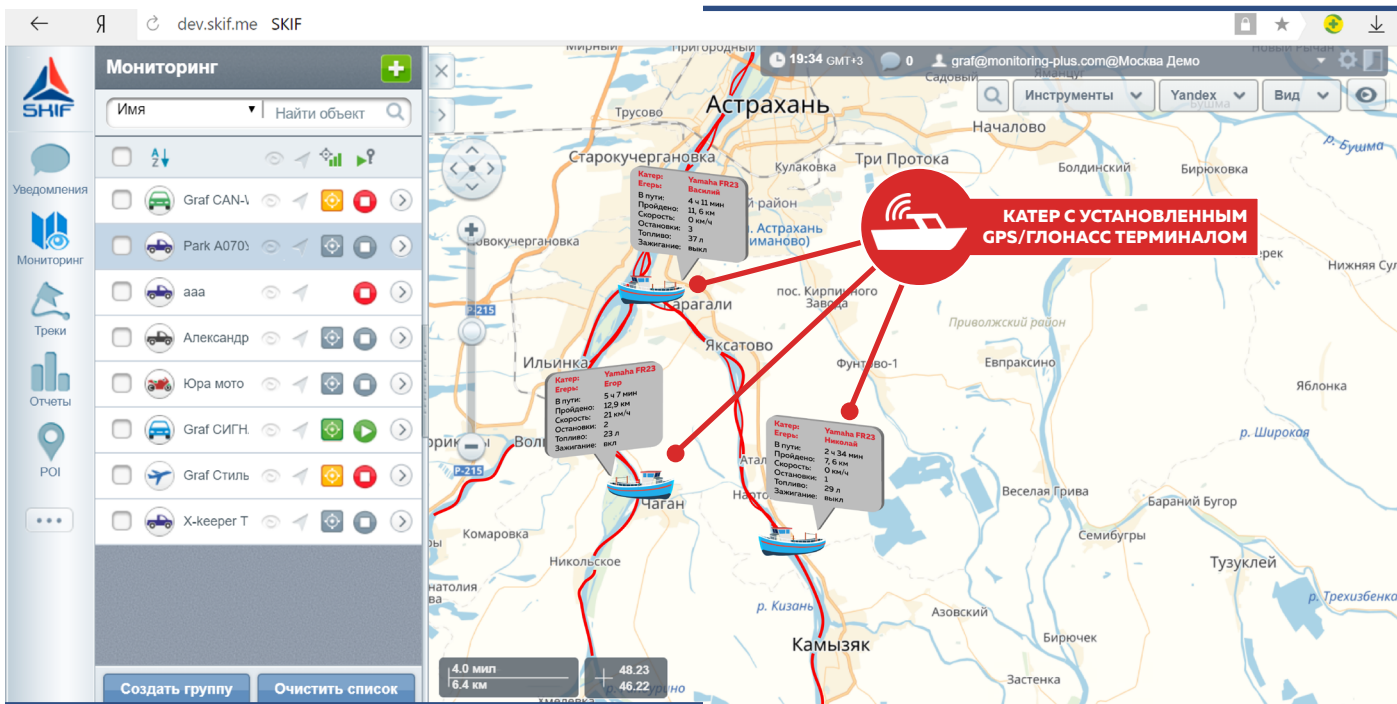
Я dev.skif.me SKIF

SKIF

Уведомления

Мониторинг

Треки

Отчеты

POI

Мониторинг

Имя

Найти объект

Graf CAN-\

Park A070

aaa

Александр

Юра мото

Graf СИГН.

Graf Стиль

X-keeper T

Создать группу

Очистить список

19:34 GMT+3 0 graf@monitoring-plus.com@Москва Демо

Инструменты Yandex Вид

Астрахань

Трусово

Началово

Старокучергановка

Кулакова

Три Протока

Болдинский

Бирюковка

р. Бушма

Новокучергановка

Астрахань (Нариманово)

Карагали

пос. Кирпичного Завода

Приволжский район

Ильинка

Яксатово

Фунтово-1

Евпраксино

Яблонка

Нижняя Сул

Волга

р. Широкая

Чаган

Атал

Нарто

Веселая Грива

Бараний Бугор

Комаровка

Семибугры

Никольское

Тузуклей

р. Кизань

р. Трехизбенка

Азовский

Бирючек

Камызяк

Застенка

Р-215

КАТЕР С УСТАНОВЛЕННЫМ GPS/ГЛОНАСС ТЕРМИНАЛОМ

Катер: Yamaha FR23
Егерь: Василий
В пути: 4 ч 11 мин
Пройдено: 11, 6 км
Скорость: 0 км/ч
Остановки: 3
Топливо: 37 л
Зажигание: выкл

Катер: Yamaha FR23
Егерь: Егор
В пути: 5 ч 7 мин
Пройдено: 12.9 км
Скорость: 21 км/ч
Остановки: 2
Топливо: 23 л
Зажигание: вкл

Катер: Yamaha FR23
Егерь: Николай
В пути: 2 ч 34 мин
Пройдено: 7, 6 км
Скорость: 0 км/ч
Остановки: 1
Топливо: 29 л
Зажигание: выкл

4.0 мил
6.4 км
48.23
46.22